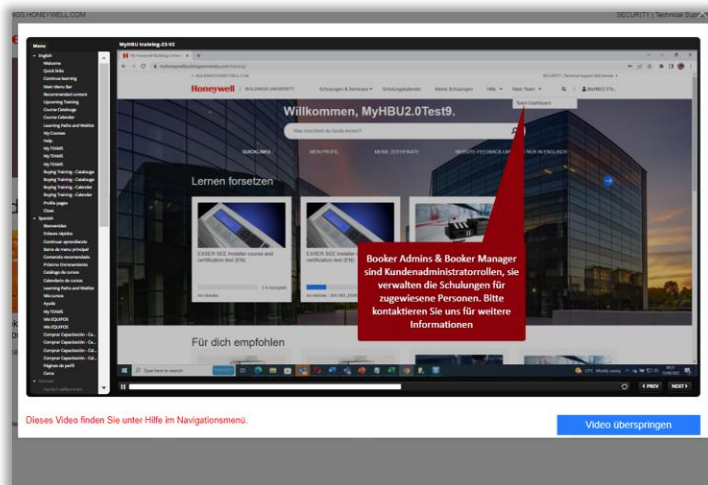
INGS.HONEYWELL.COM

SECURITY | Technical Supp

Menu

MyHBU training-23-V2

English
Welcome
Quick Info
Continue learning
Main Menu Bar
Recommended content
Upcoming Training
Course Catalogue
Course Calendar
Learning Paths and Waitlist
My Courses
Help
My TEAMS
My TEAMS
My TEAMS
Buying Training - Catalogue
Buying Training - Catalogue
Buying Training - Calendar
Buying Training - Calendar
Profile pages
Close
Spanish
Bienvenidas
Enlaces rápidos
Continuar aprendiendo
Barra de menú principal
Contenido recomendado
Próximo Entrenamiento
Catálogo de cursos
Calendario de cursos
Learning Paths and Waitlist
Mis cursos
Ayuda
My TEAMS
Mis EQUIPOS
Mis EQUIPOS
Comprar Capacitación - Ca...
Comprar Capacitación - Ca...
Comprar Capacitación - Cal...
Comprar Capacitación - Cal...
Páginas de perfil
Cerca
German
Herzlich willkommen

Honeywell | BUILDINGS UNIVERSITY

Schulungen & Seminare

Schulungskalender

Meine Schulungen

Hilfe

Mein Team

Team Dashboard

Willkommen, MyHBU2.0Test9.

Was möchten du heute lernen?

QUICKLINKS

MEIN PROFIL

MEINE ZERTIFIKATE

Lernen forsetzen

EXNER IEEE Installer courses and certification test (EN)

Für dich empfohlen

Booker Admins & Booker Manager sind Kundenadministratorrollen, sie verwalten die Schulungen für zugewiesene Personen. Bitte kontaktieren Sie uns für weitere Informationen

Type here to search

PREV

NEXT

Dieses Video finden Sie unter Hilfe im Navigationsmenü.

Video überspringen